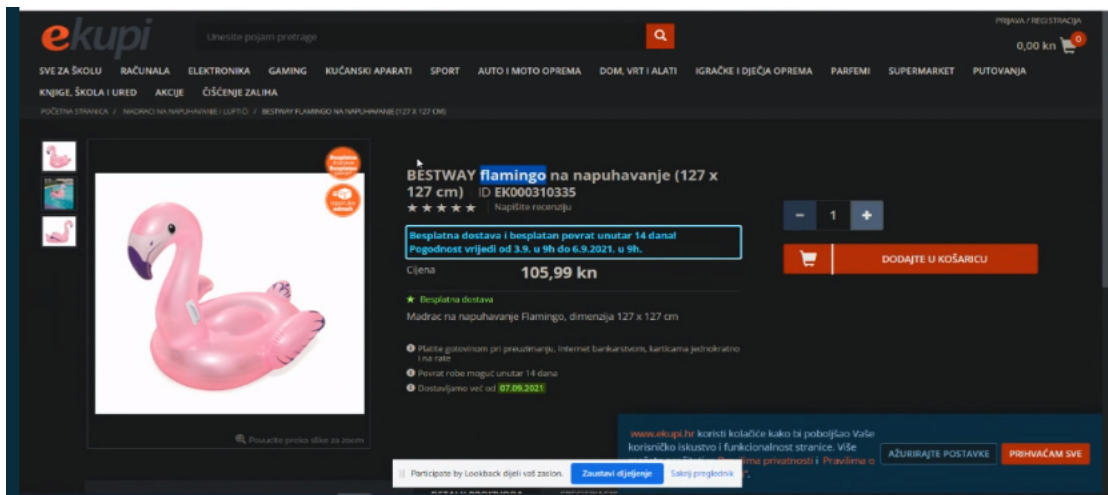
ekupi

Unesite pojam pretrage

PRIJAVA / REGISTRACIJA

0,00 kn 0

SVE ZA ŠKOLU RAČUNALA ELEKTRONIKA GAMING KUĆANSKI APARATI SPORT AUTO I MOTO OPREMA DOM, VRT I ALATI IGRAČKE I DJEČJA OPREMA PARFEMI SUPERMARKET PUTOVANJA KNJIGE, ŠKOLA I URED AKCIJE ČIŠĆENJE ZALIHA

POČETNA STRANICA / MADRACI NA NAPUHAVANJE I LOPTICE / BESTWAY FLAMINGO NA NAPUHAVANJE (127 X 127 CM)

BESTWAY flamingo na napuhavanje (127 x 127 cm) ID EK000310335

★★★★★ Napišite recenziju

Besplatna dostava i besplatan povrat unutar 14 dana!
Pogodnost vrijedi od 3.9. u 9h do 6.9.2021. u 9h.

Cijena 105,99 kn

★ Besplatna dostava

Madrac na napuhavanje Flamingo, dimenzija 127 x 127 cm

Platite gotovinom pri preuzimanju, Internet bankarstvom, karticama jednokratno i na rate

Povrat robe moguć unutar 14 dana

Dostavljamo već od 07.09.2021

− 1 +

DODAJTE U KOŠARICU

Povucite preko slike za zoom

www.ekupi.hr koristi kolačiće kako bi poboljšao Vaše korisničko iskustvo i funkcionalnost stranice. Više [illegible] privatnosti i Pravilima o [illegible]

AŽURIRAJTE POSTAVKE PRIHVAĆAM SVE

Participate by Lookback dijeli vaš zaslon. Zaustavi dijeljenje Sakrij preglednik